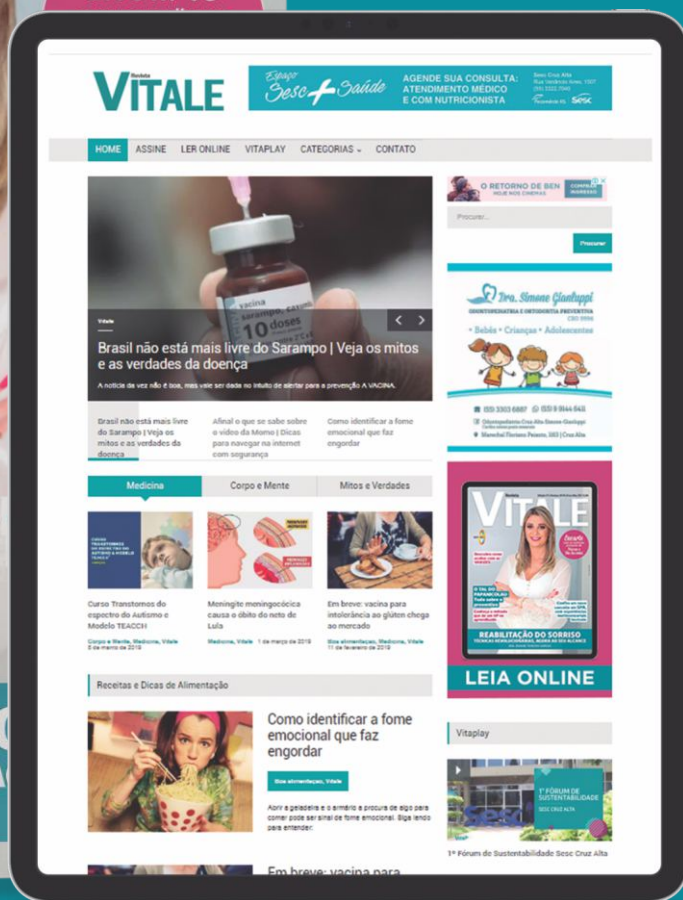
Revista
VITALE

Espaço Sesc + Saúde
AGENDE SUA CONSULTA:
ATENDIMENTO MÉDICO
E COM NUTRICIONISTA
Sesc Cruz Alta
Sesc

HOME ASSINE LER ONLINE VITAPLAY CATEGORIAS CONTATO

vacina
sarampo
10 doses

Vitale
Brasil não está mais livre do Sarampo | Veja os mitos e as verdades da doença
A notícia da vez não é boa, mas vale ser dada no intuito de alertar para a prevenção A VACINA.

Brasil não está mais livre do Sarampo | Veja os mitos e as verdades da doença

Afinal o que se sabe sobre o vídeo da Momo | Dicas para navegar na internet com segurança

Como identificar a fome emocional que faz engordar

Medicina | Corpo e Mente | Mitos e Verdades

Curso Transtornos do espectro do Autismo e Modelo TEACCH
Corpo e Mente, Medicina, Vitale
6 de março de 2019

Meningite meningocócica causa o óbito do neto de Lula
Medicina, Vitale 1 de março de 2019

Em breve: vacina para intolerância ao glúten chega ao mercado
Boa alimentação, Medicina, Vitale
11 de fevereiro de 2019

Receitas e Dicas de Alimentação

Como identificar a fome emocional que faz engordar
Boa alimentação, Vitale
Abrir a geladeira e o armário à procura de algo para comer pode ser sinal de fome emocional. Siga lendo para entender:

Em breve: vacina para

O RETORNO DE BEN
HOJE NOS CINEMAS
COMPRE INGRESSO

Procurar...
Procurar

Dra. Simone Giantuppi
ODONTOPEDIATRIA E ORTODONTIA PREVENTIVA
• Bebês • Crianças • Adolescentes
(55) 3303 6687 (55) 9 9144 643
Marechal Floriano Peixoto, 383 | Cruz Alta

Revista
VITALE
REABILITAÇÃO DO SORRISO
LEIA ONLINE

Vitaplay
1º FÓRUM DE SUSTENTABILIDADE
SESC CRUZ ALTA
1º Fórum de Sustentabilidade Sesc Cruz Alta